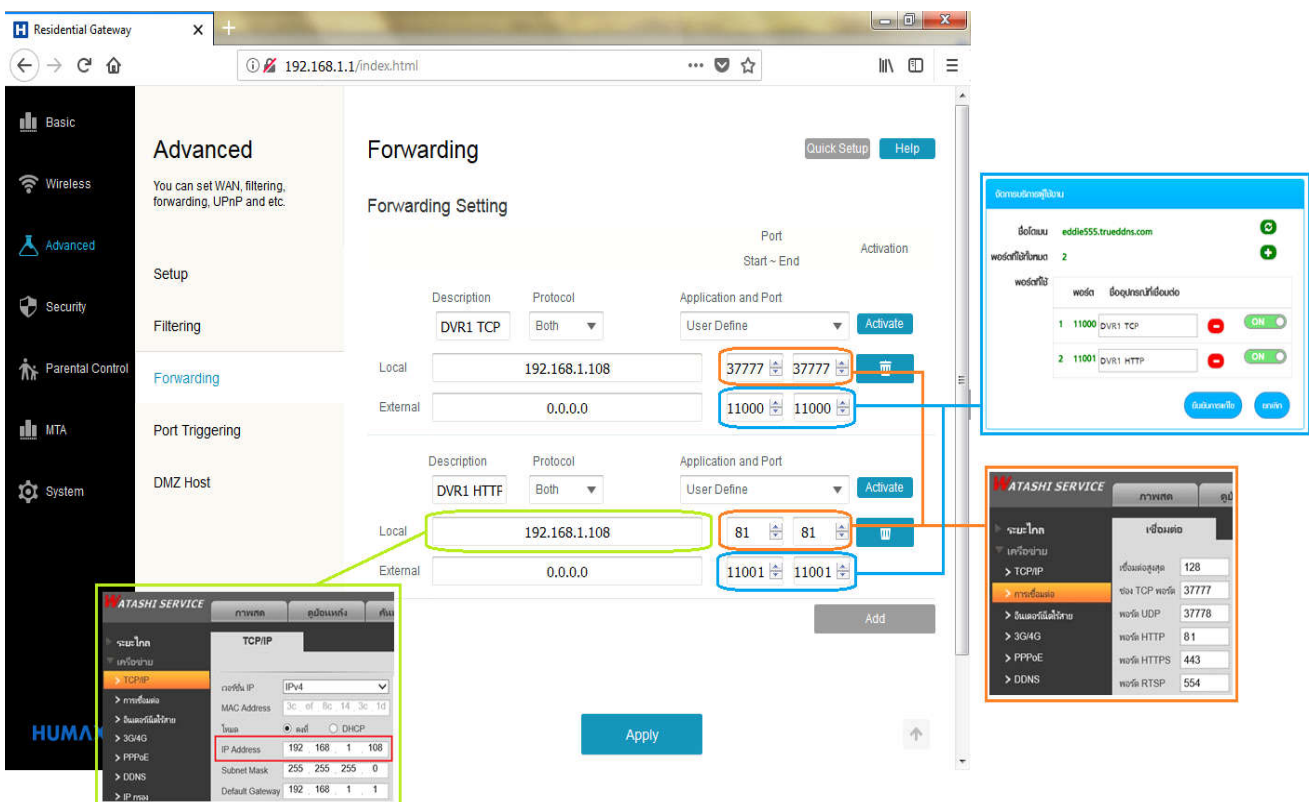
Residential Gateway ×
192.168.1.1/index.html

Basic
Wireless
Advanced
Security
Parental Control
MTA
System

Advanced
You can set WAN, filtering, forwarding, UPnP and etc.

Setup
Filtering
Forwarding
Port Triggering
DMZ Host

Forwarding
Quick Setup Help

Forwarding Setting

| | | Port Start ~ End | Activation |
|---|---|---|---|

Description: DVR1 TCP
Protocol: Both
Application and Port: User Define
Activate
Local 192.168.1.108 37777 37777
External 0.0.0.0 11000 11000

Description: DVR1 HTTP
Protocol: Both
Application and Port: User Define
Activate
Local 192.168.1.108 81 81
External 0.0.0.0 11001 11001

Add

Apply

HUMA

จัดการบริการผู้ใช้งาน
ชื่อโดเมน eddie555.trueddns.com
พอร์ตที่ใช้ในหมด 2
พอร์ตที่ใช้
| พอร์ต | ชื่ออุปกรณ์ที่เชื่อมต่อ | |
|---|---|---|
| 1 11000 | DVR1 TCP | ON |
| 2 11001 | DVR1 HTTP | ON |
ยืนยันการแก้ไข ยกเลิก

WATASHI SERVICE
ภาพสด
ระยะไกล
เครือข่าย
> TCP/IP
> การเชื่อมต่อ
> อินเตอร์เน็ตไร้สาย
> 3G/4G
> PPPoE
> DDNS
เชื่อมต่อ
เชื่อมต่อสูงสุด 128
ช่อง TCP พอร์ต 37777
พอร์ต UDP 37778
พอร์ต HTTP 81
พอร์ต HTTPS 443
พอร์ต RTSP 554

WATASHI SERVICE
ภาพสด คู่มือแหล่ง
ระยะไกล
เครือข่าย
> TCP/IP
> การเชื่อมต่อ
> อินเตอร์เน็ตไร้สาย
> 3G/4G
> PPPoE
> DDNS
> IP กรอง
TCP/IP
เวอร์ชั่น IP IPv4
MAC Address 3c ef 8c 14 3c 1d
โหมด คงที่ DHCP
IP Address 192 168 1 108
Subnet Mask 255 255 255 0
Default Gateway 192 168 1 1